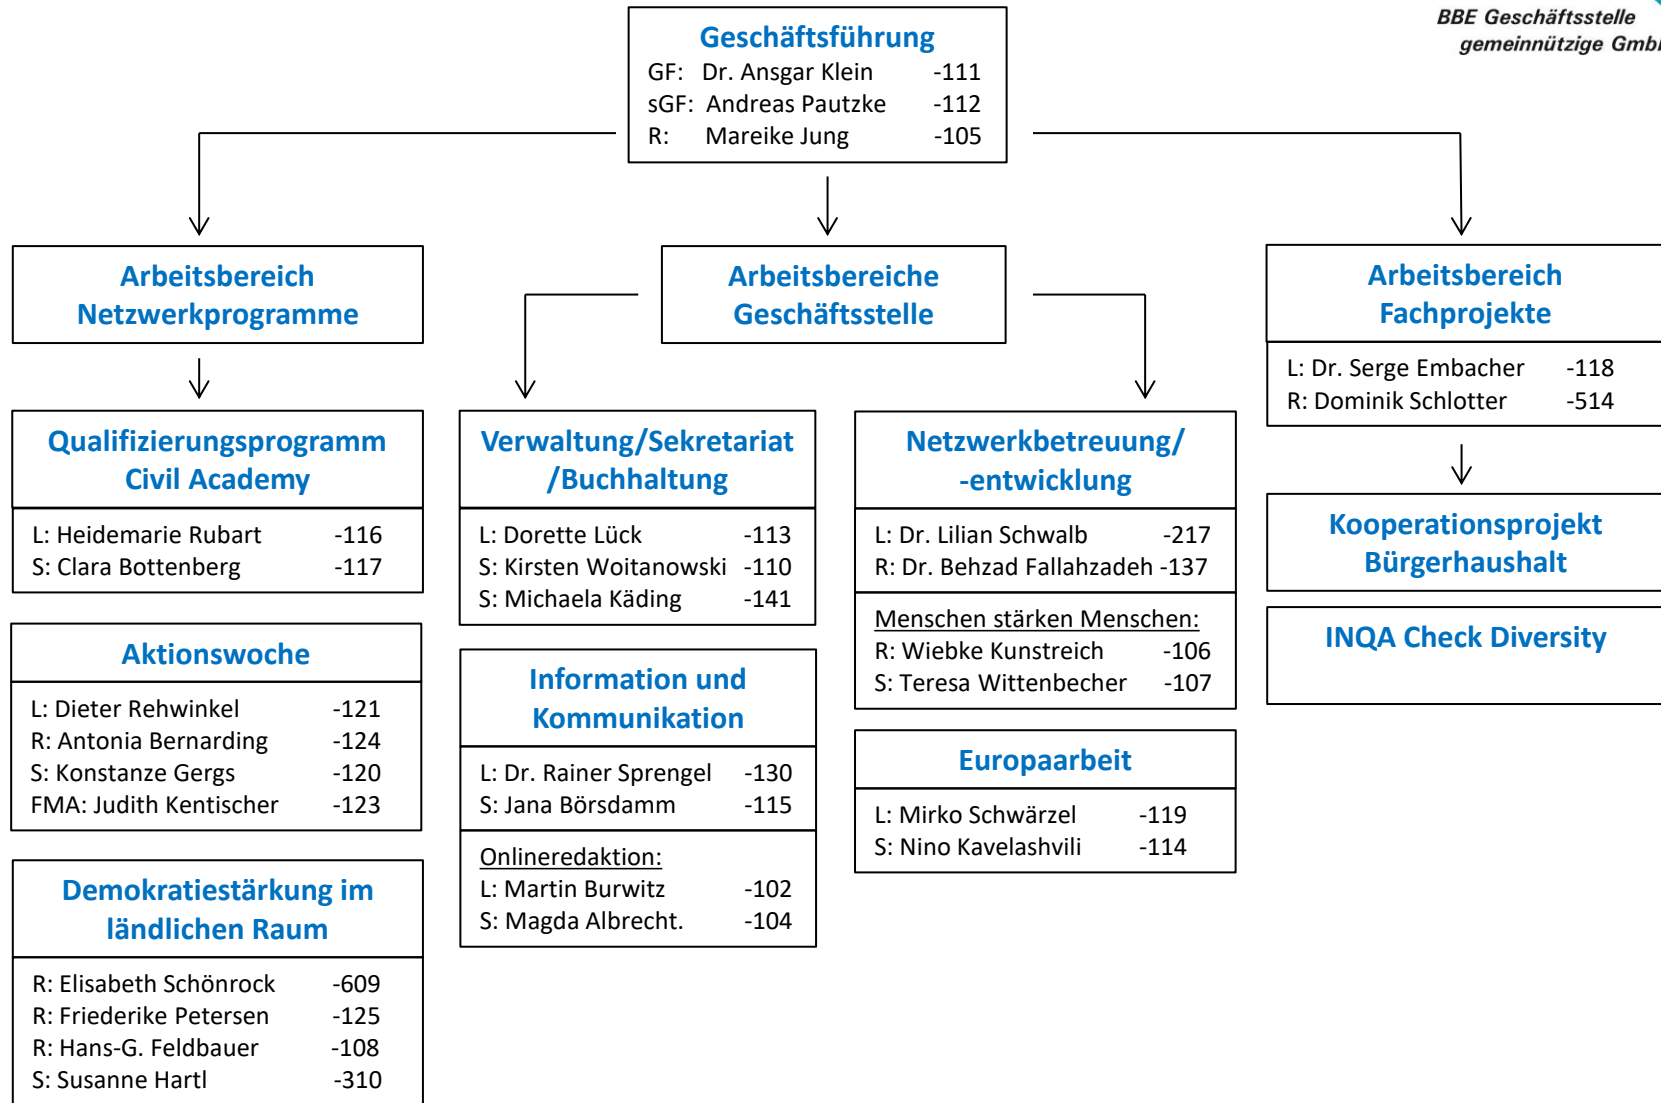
BBE Geschäftsstelle gemeinnützige Gmb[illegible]

Geschäftsführung
GF: Dr. Ansgar Klein -111
sGF: Andreas Pautzke -112
R: Mareike Jung -105

Arbeitsbereich Netzwerkprogramme

Qualifizierungsprogramm Civil Academy
L: Heidemarie Rubart -116
S: Clara Bottenberg -117

Aktionswoche
L: Dieter Rehwinkel -121
R: Antonia Bernarding -124
S: Konstanze Gergs -120
FMA: Judith Kentischer -123

Demokratiestärkung im ländlichen Raum
R: Elisabeth Schönrock -609
R: Friederike Petersen -125
R: Hans-G. Feldbauer -108
S: Susanne Hartl -310

Arbeitsbereiche Geschäftsstelle

Verwaltung/Sekretariat /Buchhaltung
L: Dorette Lück -113
S: Kirsten Woitanowski -110
S: Michaela Käding -141

Information und Kommunikation
L: Dr. Rainer Sprengel -130
S: Jana Börsdamm -115
Onlineredaktion:
L: Martin Burwitz -102
S: Magda Albrecht. -104

Netzwerkbetreuung/ -entwicklung
L: Dr. Lilian Schwalb -217
R: Dr. Behzad Fallahzadeh -137
Menschen stärken Menschen:
R: Wiebke Kunstreich -106
S: Teresa Wittenbecher -107

Europaarbeit
L: Mirko Schwärzel -119
S: Nino Kavelashvili -114

Arbeitsbereich Fachprojekte
L: Dr. Serge Embacher -118
R: Dominik Schlotter -514

Kooperationsprojekt Bürgerhaushalt

INQA Check Diversity